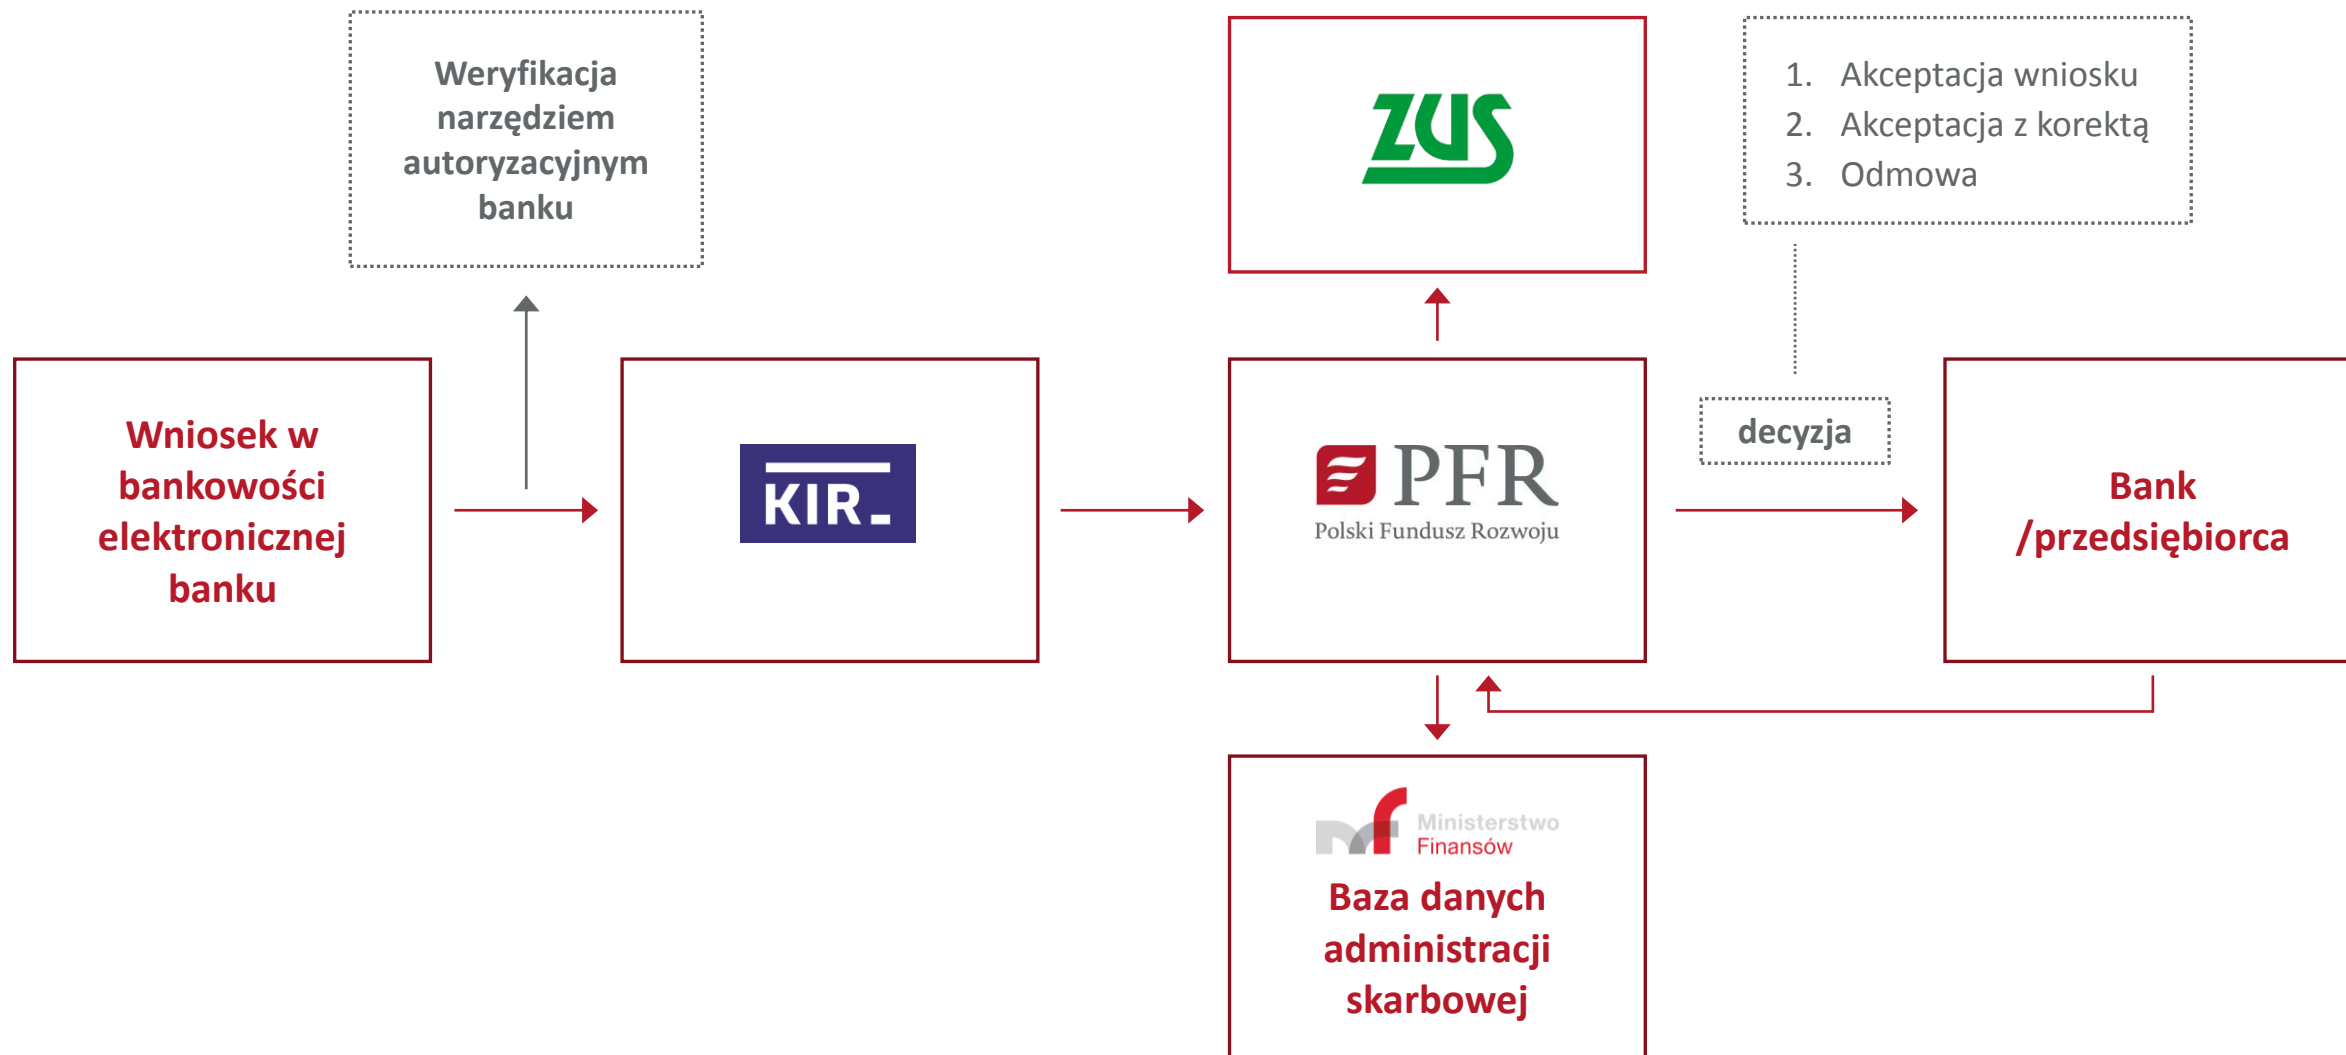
Weryfikacja narzędziem autoryzacyjnym banku

ZUS

1. Akceptacja wniosku
2. Akceptacja z korektą
3. Odmowa

Wniosek w bankowości elektronicznej banku

KIR

PFR
Polski Fundusz Rozwoju

decyzja

Bank /przedsiębiorca

Ministerstwo Finansów

Baza danych administracji skarbowej